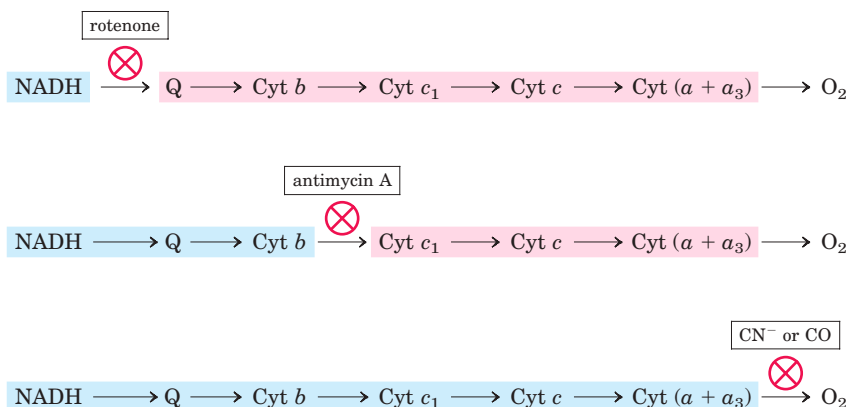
rotenone

NADH $\longrightarrow$ Q $\longrightarrow$ Cyt $b$ $\longrightarrow$ Cyt $c_1$ $\longrightarrow$ Cyt $c$ $\longrightarrow$ Cyt $(a + a_3)$ $\longrightarrow$ $O_2$

antimycin A

NADH $\longrightarrow$ Q $\longrightarrow$ Cyt $b$ $\longrightarrow$ Cyt $c_1$ $\longrightarrow$ Cyt $c$ $\longrightarrow$ Cyt $(a + a_3)$ $\longrightarrow$ $O_2$

$CN^-$ or CO

NADH $\longrightarrow$ Q $\longrightarrow$ Cyt $b$ $\longrightarrow$ Cyt $c_1$ $\longrightarrow$ Cyt $c$ $\longrightarrow$ Cyt $(a + a_3)$ $\longrightarrow$ $O_2$